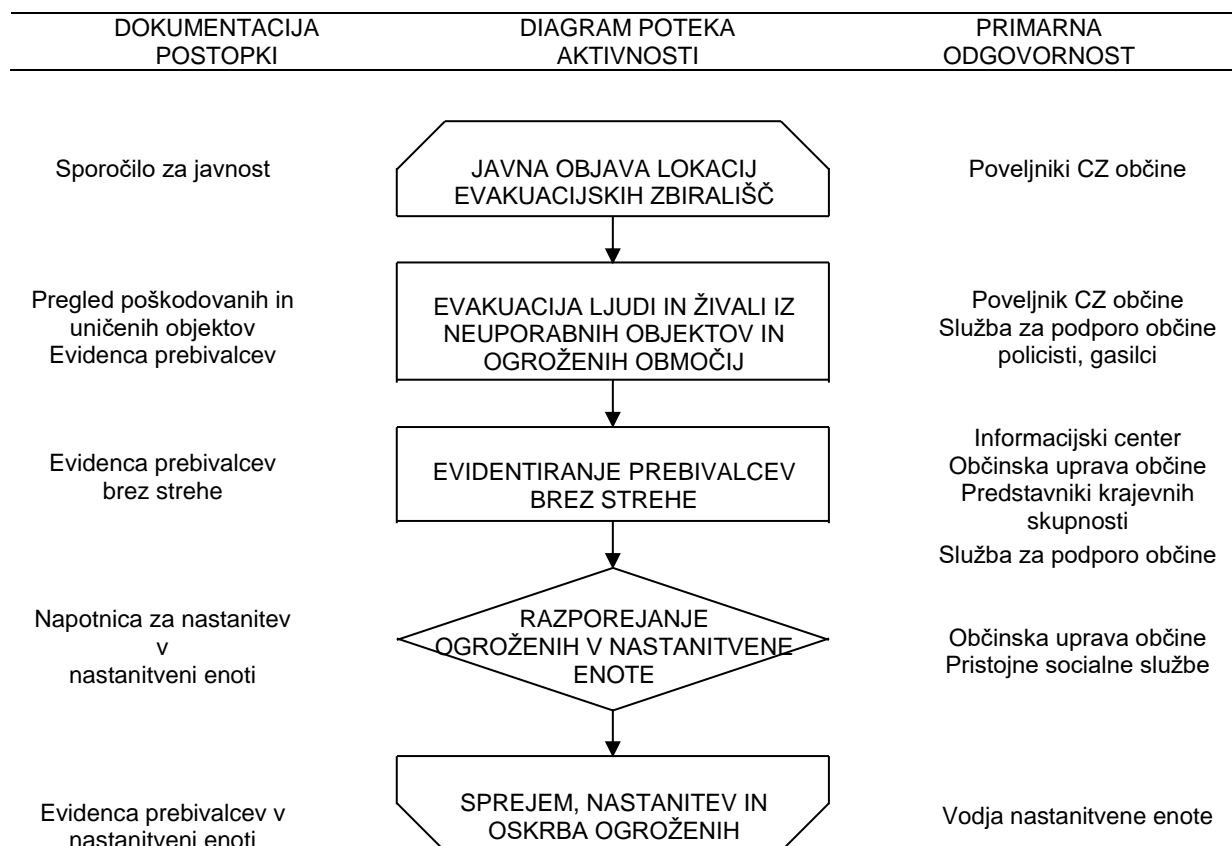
DOKUMENTACIJA POSTOPKI

DIAGRAM POTEKA AKTIVNOSTI

PRIMARNA ODGOVORNOST

Sporočilo za javnost

JAVNA OBJAVA LOKACIJ EVAKUACIJSKIH ZBIRALIŠČ

Poveljniki CZ občine

Pregled poškodovanih in uničenih objektov
Evidenca prebivalcev

EVAKUACIJA LJUDI IN ŽIVALI IZ NEUPORABNIH OBJEKTOV IN OGROŽENIH OBMOČIJ

Poveljnik CZ občine
Služba za podporo občine
policisti, gasilci

Evidenca prebivalcev brez strehe

EVIDENTIRANJE PREBIVALCEV BREZ STREHE

Informacijski center
Občinska uprava občine
Predstavniki krajevnih skupnosti
Služba za podporo občine

Napotnica za nastanitev v nastanitveni enoti

RAZPOREJANJE OGROŽENIH V NASTANITVENE ENOTE

Občinska uprava občine
Pristojne socialne službe

Evidenca prebivalcev v nastanitveni enoti

SPREJEM, NASTANITEV IN OSKRBA OGROŽENIH

Vodja nastanitvene enote